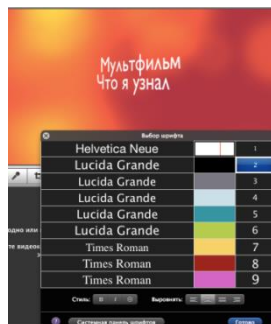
Мультфильм
Что я узнал

Выбор шрифта

| | | |
|---|---|---|
| Helvetica Neue | | 1 |
| Lucida Grande | | 2 |
| Lucida Grande | | 3 |
| Lucida Grande | | 4 |
| Lucida Grande | | 5 |
| Lucida Grande | | 6 |
| Times Roman | | 7 |
| Times Roman | | 8 |
| Times Roman | | 9 |

Стиль: B I O
Выровнять:

Системная панель шрифтов
Готово

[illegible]дно или
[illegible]те видеок
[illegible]